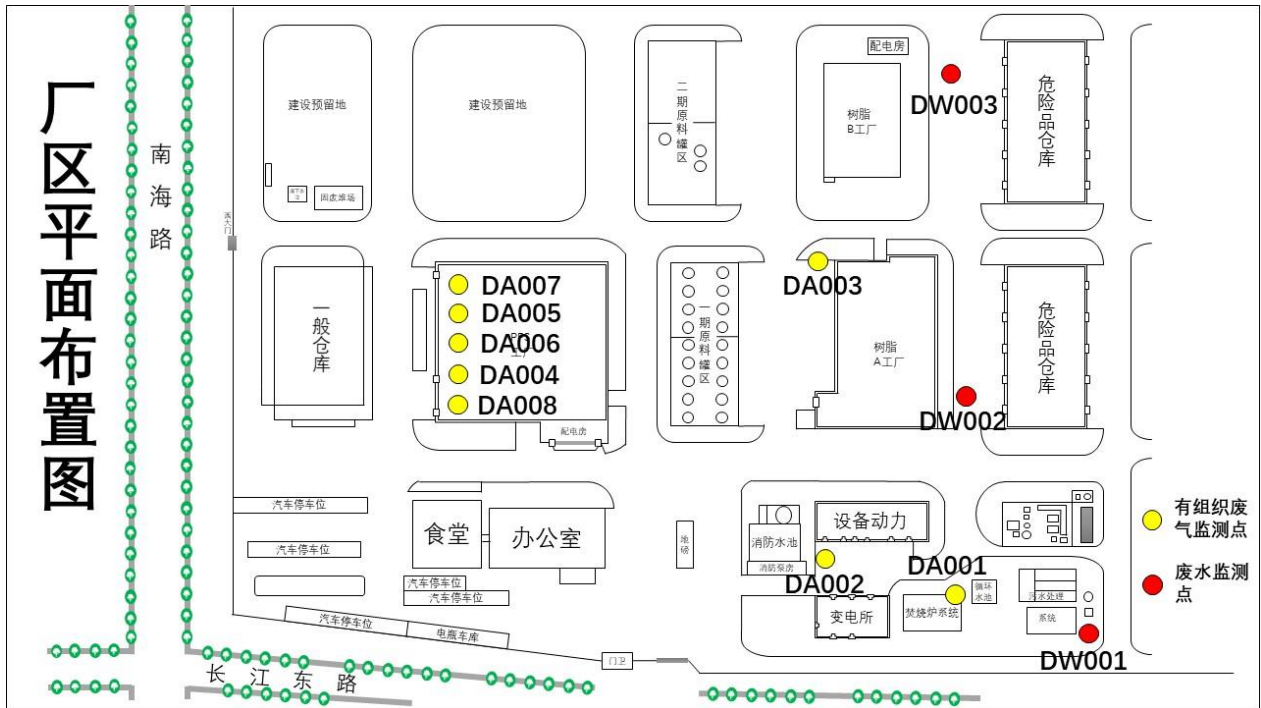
厂区平面布置图

南海路

建设预留地

建设预留地

二期原料罐区

配电房

树脂B工厂

DW003

危险品仓库

固废堆场

一般仓库

DA007
DA005
DA006
DA004
DA008

配电房

一期原料罐区

DA003

树脂A工厂

DW002

危险品仓库

汽车停车位

汽车停车位

食堂

办公室

汽车停车位

汽车停车位

汽车停车位

电瓶车库

消防水池

消防泵房

设备动力

DA002

DA001

变电所

焚烧炉系统

循环水池

污水处理系统

DW001

门卫

长江东路

有组织废气监测点

废水监测点